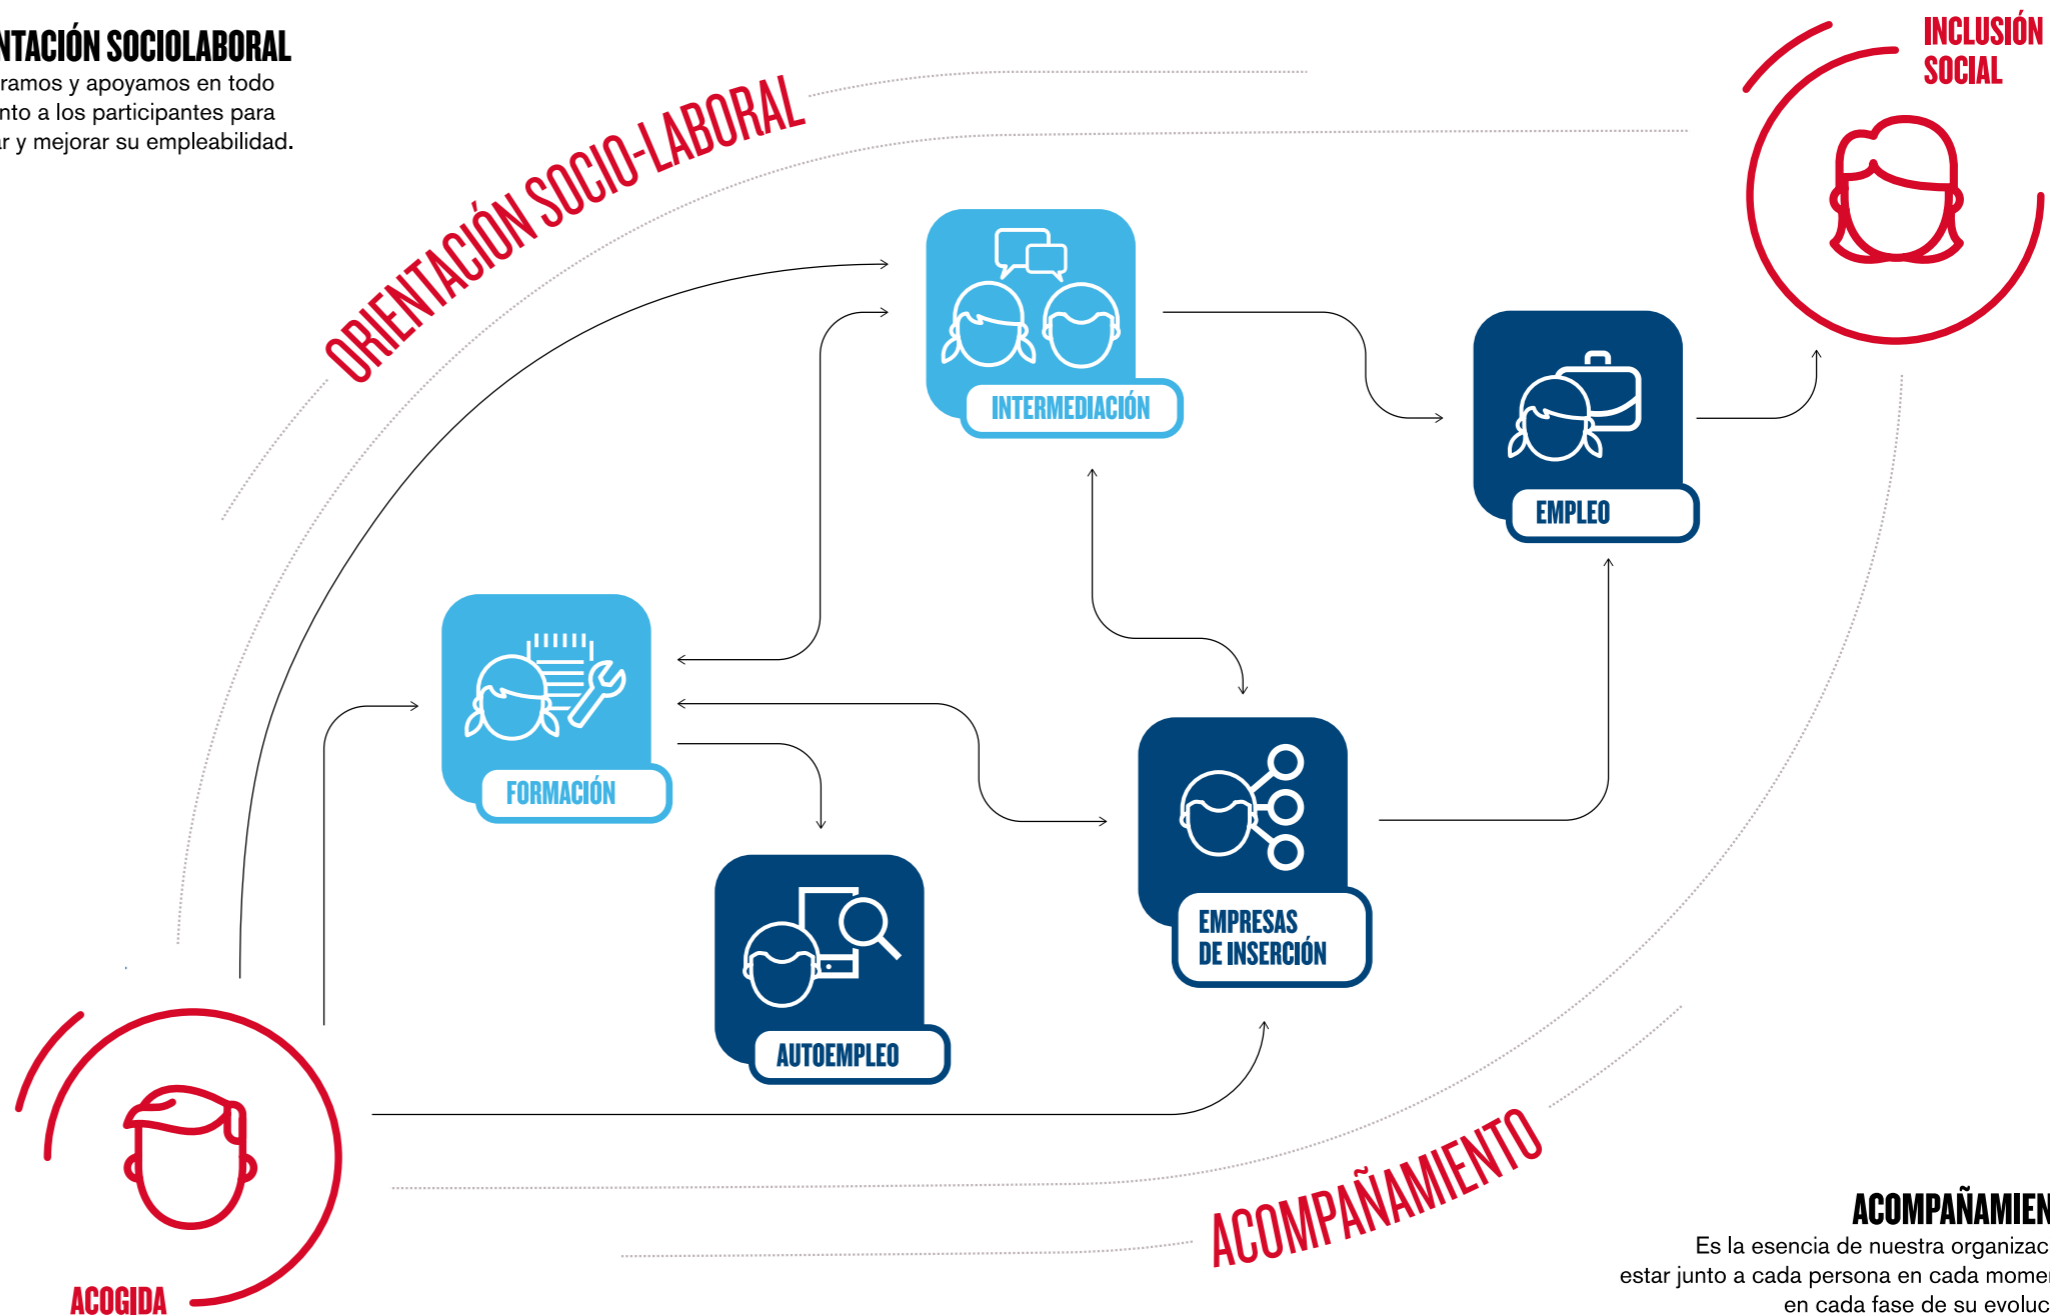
NTACIÓN SOCIOLABORAL
ramos y apoyamos en todo nto a los participantes para r y mejorar su empleabilidad.

ORIENTACIÓN SOCIO-LABORAL

INCLUSIÓN SOCIAL

INTERMEDIACIÓN

EMPLEO

FORMACIÓN

EMPRESAS DE INSERCIÓN

AUTOEMPLEO

ACOGIDA

ACOMPAÑAMIENTO

ACOMPAÑAMIEN
Es la esencia de nuestra organizac estar junto a cada persona en cada momen en cada fase de su evoluc